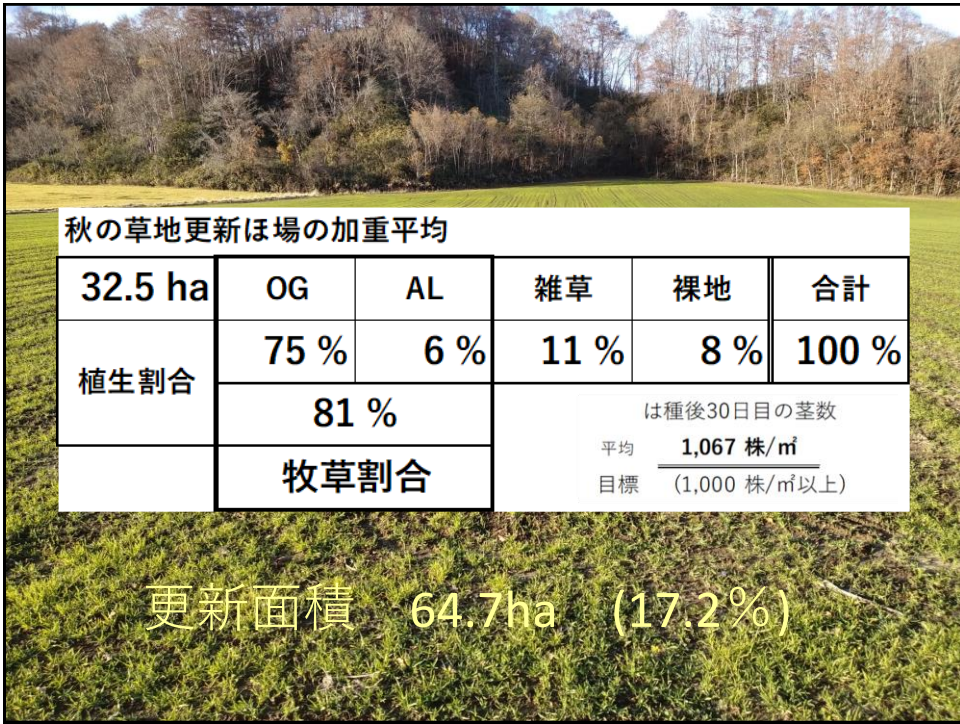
秋の草地更新ほ場の加重平均

| 32.5 ha | OG | AL | 雑草 | 裸地 | 合計 |
|---|---|---|---|---|---|
| 植生割合 | 75 % | 6 % | 11 % | 8 % | 100 % |
| | 81 % | | | | |
| | 牧草割合 | | | | |

は種後30日目の茎数
平均 1,067 株/㎡
目標 (1,000 株/㎡以上)

更新面積 64.7ha (17.2%)